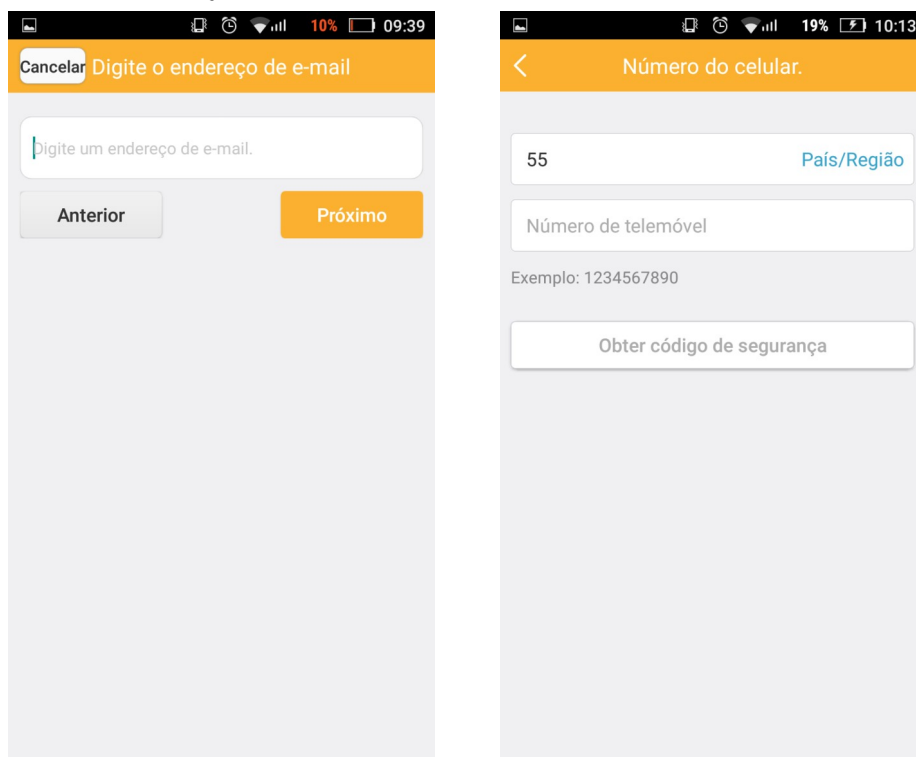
10% 09:39

Cancelar Digite o endereço de e-mail

Digite um endereço de e-mail.

Anterior

Próximo

19% 10:13

Número do celular.

55

País/Região

Número de telemóvel

Exemplo: 1234567890

Obter código de segurança